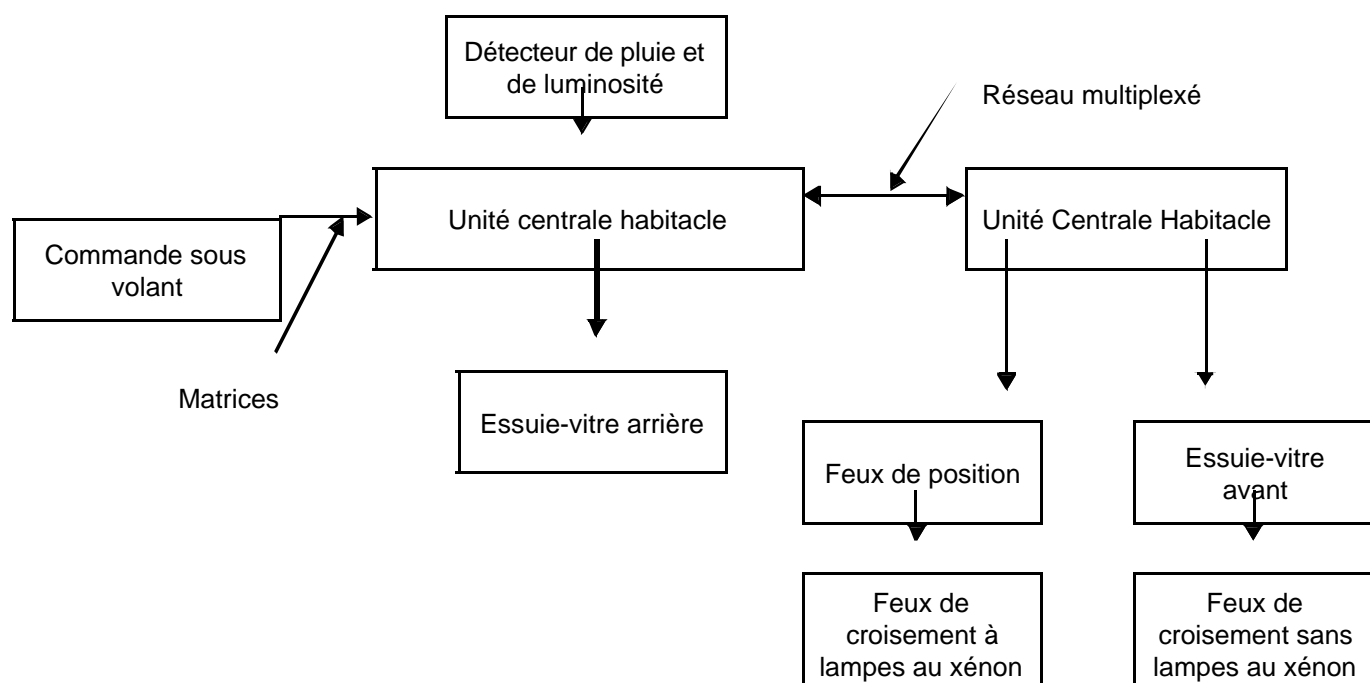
Détecteur de pluie et de luminosité

Réseau multiplexé

Commande sous volant

Unité centrale habitacle

Unité Centrale Habitacle

Matrices

Essuie-vitre arrière

Feux de position

Essuie-vitre avant

Feux de croisement à lampes au xénon

Feux de croisement sans lampes au xénon